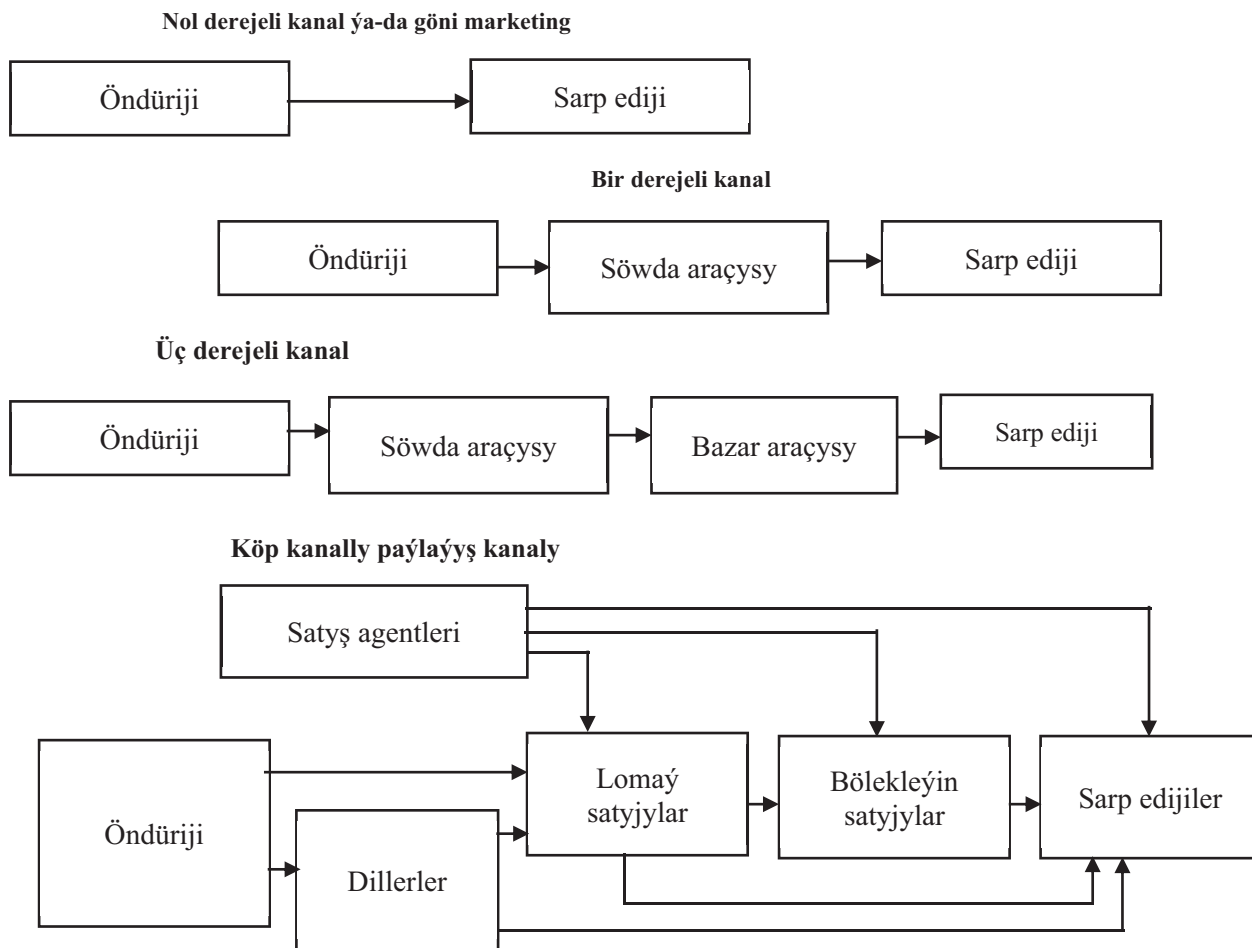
Nol derejeli kanal ýa-da göni marketing

Öndüriji

Sarp ediji

Bir derejeli kanal

Öndüriji

Söwda araçysy

Sarp ediji

Üç derejeli kanal

Öndüriji

Söwda araçysy

Bazar araçysy

Sarp ediji

Köp kanally paýlaýyş kanaly

Satyş agentleri

Öndüriji

Lomaý satyjylar

Bölekleýin satyjylar

Sarp edijiler

Dillerler